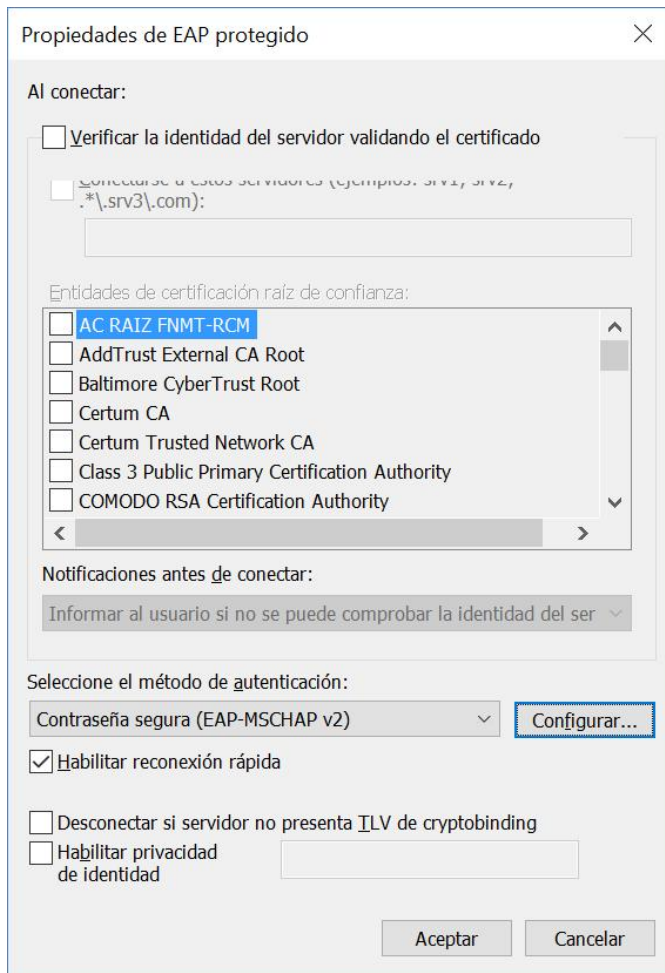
Propiedades de EAP protegido

Al conectar:

Verificar la identidad del servidor validando el certificado

Conectarse a estos servidores (ejemplos: srv1; srv2; .*\.srv3\.com):

Entidades de certificación raíz de confianza:

AC RAIZ FNMT-RCM
AddTrust External CA Root
Baltimore CyberTrust Root
Certum CA
Certum Trusted Network CA
Class 3 Public Primary Certification Authority
COMODO RSA Certification Authority

Notificaciones antes de conectar:

Informar al usuario si no se puede comprobar la identidad del ser

Seleccione el método de autenticación:

Contraseña segura (EAP-MSCHAP v2)

Configurar...

Habilitar reconexión rápida

Desconectar si servidor no presenta TLV de cryptobinding

Habilitar privacidad de identidad

Aceptar

Cancelar